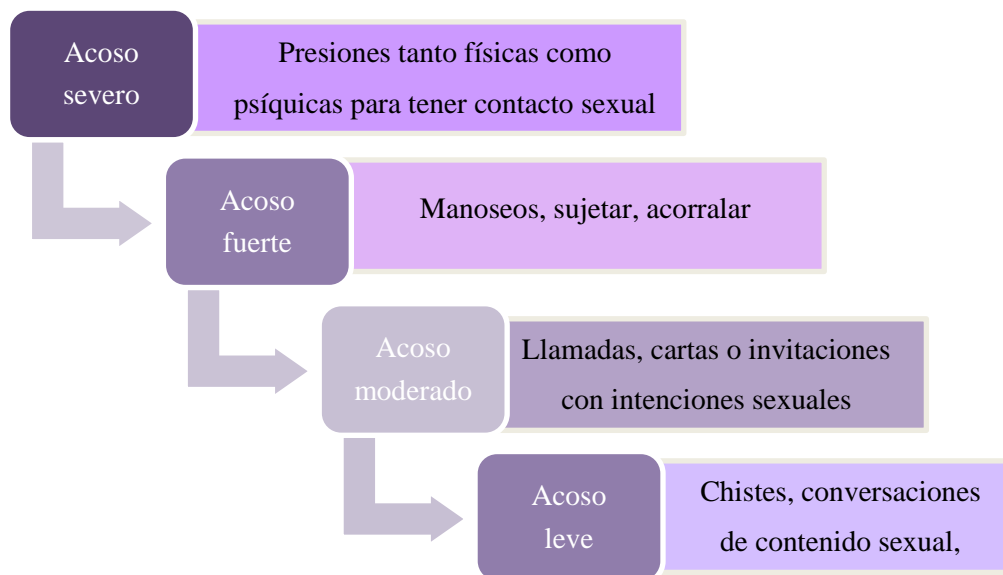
Acoso severo

Presiones tanto físicas como psíquicas para tener contacto sexual

Acoso fuerte

Manoseos, sujetar, acorralar

Acoso moderado

Llamadas, cartas o invitaciones con intenciones sexuales

Acoso leve

Chistes, conversaciones de contenido sexual,